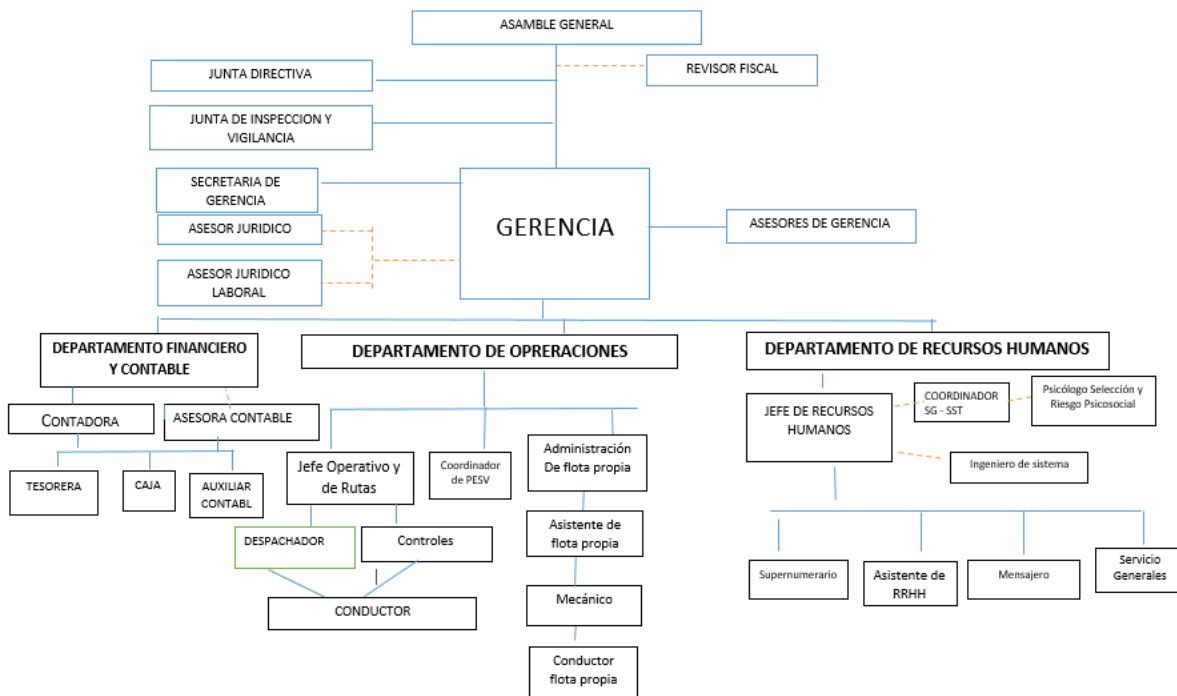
ASAMBLE GENERAL

JUNTA DIRECTIVA

REVISOR FISCAL

JUNTA DE INSPECCION Y VIGILANCIA

SECRETARIA DE GERENCIA

ASESOR JURIDICO

ASESOR JURIDICO LABORAL

GERENCIA

ASESORES DE GERENCIA

DEPARTAMENTO FINANCIERO Y CONTABLE

CONTADORA

ASESORA CONTABLE

TESORERA

CAJA

AUXILIAR CONTABL

DEPARTAMENTO DE OPRERACIONES

Jefe Operativo y de Rutas

Coordinador de PESV

Administración De flota propia

DESPACHADOR

Controles

CONDUCTOR

Asistente de flota propia

Mecánico

Conductor flota propia

DEPARTAMENTO DE RECURSOS HUMANOS

JEFE DE RECURSOS HUMANOS

COORDINADOR SG - SST

Psicólogo Selección y Riesgo Psicosocial

Ingeniero de sistema

Supernumerario

Asistente de RRHH

Mensajero

Servicio Generales